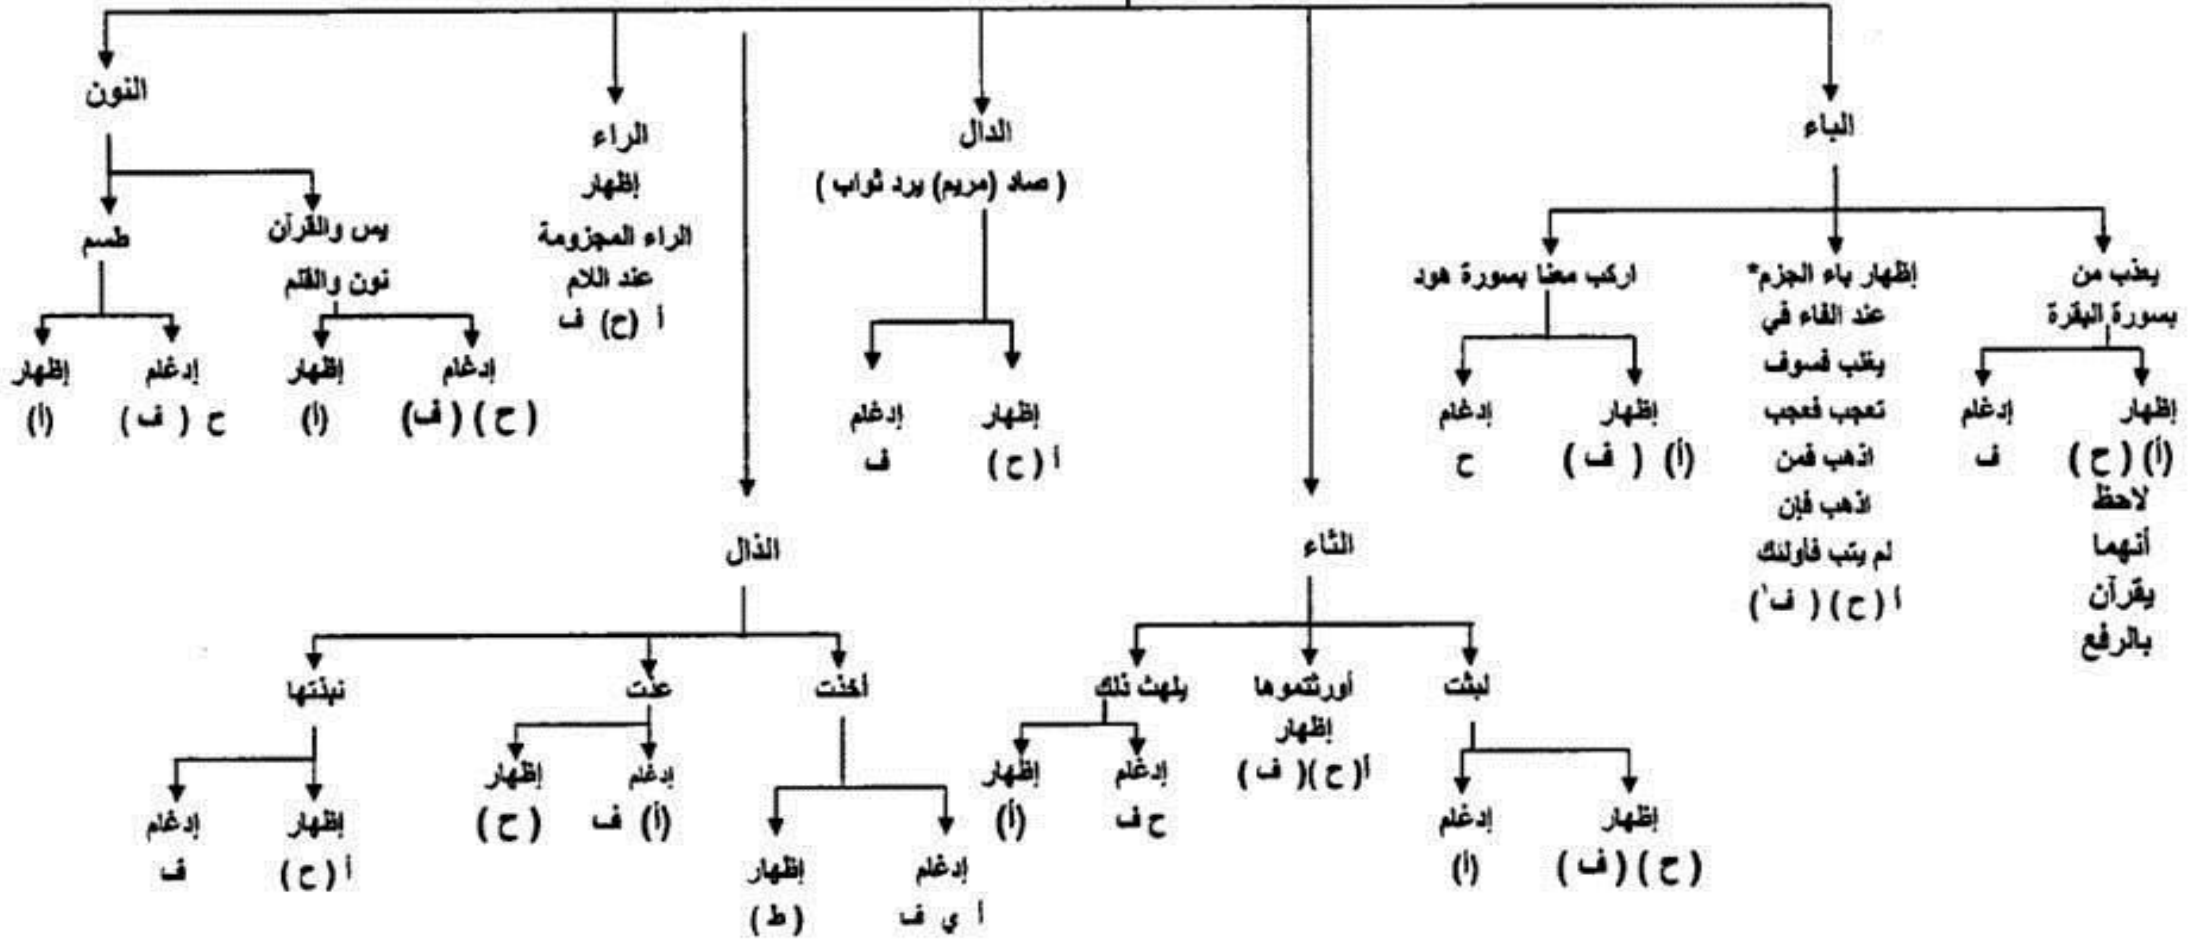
الباء

يعذب من
بسورة البقرة

إظهار
(أ) ( ح )

إدغام
ف

لاحظ
أنهما
يقرآن
بالرفع

إظهار باء الجزم*
عند الفاء في
يغلب فسوف
تعجب فعجب
اذهب فمن
اذهب فإن
لم يتب فاولئك
أ ( ح ) ( ف )

اركب معنا بسورة هود

إظهار
(أ) ( ف )

إدغام
ح

الدال
( صاد (مريم) يرد ثواب )

إظهار
أ ( ح )

إدغام
ف

الثاء

لبثت

إظهار
( ح ) ( ف )

إدغام
(أ)

أورثتموها
إظهار
أ ( ح )( ف )

يلهث ذلك

إدغام
ح ف

إظهار
(أ)

الراء
إظهار
الراء المجزومة
عند اللام
أ (ح) ف

الذال

أخذت

إدغام
أ ي ف

إظهار
( ط )

عذت

إدغام
(أ) ف

إظهار
( ح )

نبذتها

إظهار
أ ( ح )

إدغام
ف

النون

يس والقرآن
نون والقلم

إدغام
( ح ) ( ف )

إظهار
(أ)

طسم

إدغام
ح ( ف )

إظهار
(أ)